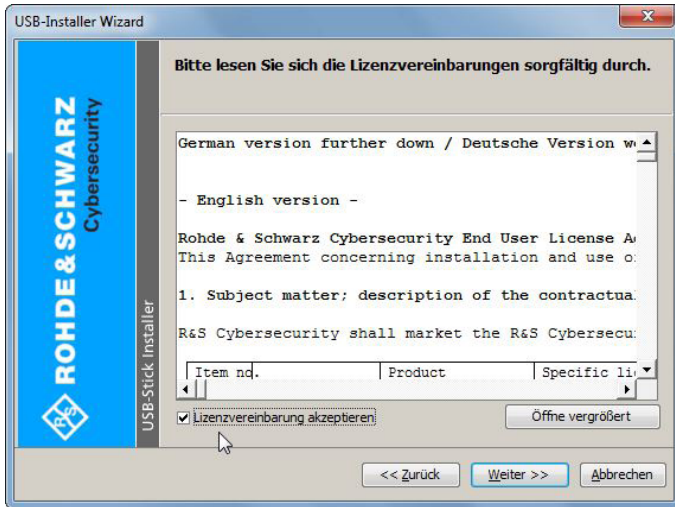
USB-Installer Wizard

ROHDE&SCHWARZ Cybersecurity

USB-Stick Installer

Bitte lesen Sie sich die Lizenzvereinbarungen sorgfältig durch.

German version further down / Deutsche Version w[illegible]

- English version -

Rohde & Schwarz Cybersecurity End User License A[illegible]
This Agreement concerning installation and use o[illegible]

1. Subject matter; description of the contractua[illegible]

R&S Cybersecurity shall market the R&S Cybersecu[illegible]

| Item no. | Product | Specific li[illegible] |
|---|---|---|

Lizenzvereinbarung akzeptieren

Öffne vergrößert

<< Zurück

Weiter >>

Abbrechen